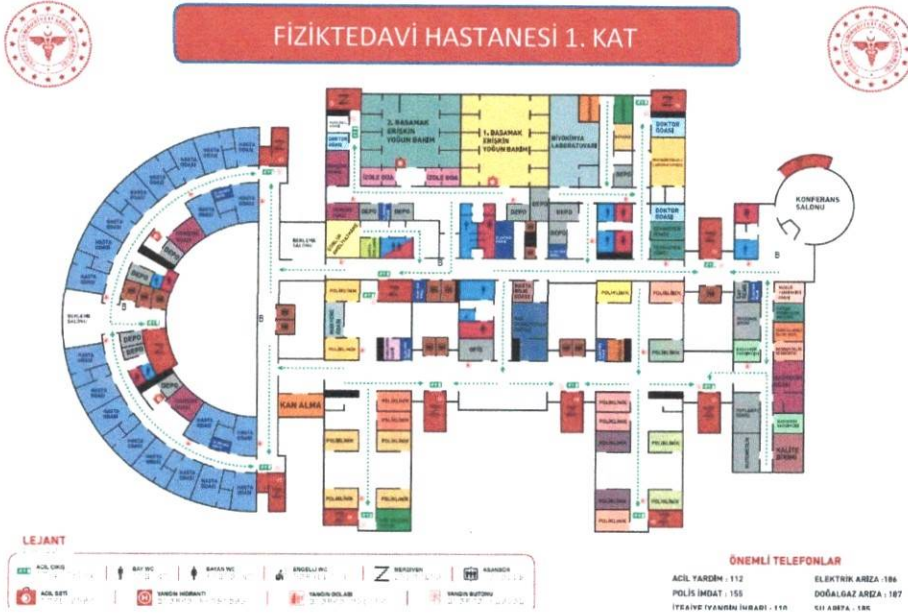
FİZİKTEDAVİ HASTANESİ 1. KAT

2. BASAMAK ERİŞKİN YOĞUN BAKIM

1. BASAMAK ERİŞKİN YOĞUN BAKIM

BİYOKİMYA LABORATUVARI

İZOLE ODA

İZOLE ODA

DOKTOR ODASI

DOKTOR ODASI

KONFERANS SALONU

DEPO

DEPO

DEPO

DEPO

DEPO

DEPO

HASTA ODASI

BEKLEME SALONU

POLİKLİNİK

POLİKLİNİK

POLİKLİNİK

POLİKLİNİK

POLİKLİNİK

POLİKLİNİK

POLİKLİNİK

KAN ALMA

POLİKLİNİK

POLİKLİNİK

POLİKLİNİK

POLİKLİNİK

POLİKLİNİK

POLİKLİNİK

KALİTE BİRİMİ

LEJANT

ACİL ÇIKIŞ

BAY WC

BAYAN WC

ENGELLİ WC

MERDİVEN

ASANSÖR

ACİL SETİ

YANGIN HİDRANTI

YANGIN DOLABI

YANGIN BUTONU

ÖNEMLİ TELEFONLAR

ACİL YARDIM : 112

POLİS İMDAT : 155

İTFAİYE (YANGIN İHBAR) : 110

ELEKTRİK ARIZA : 186

DOĞALGAZ ARIZA : 187

SU ARIZA : 185